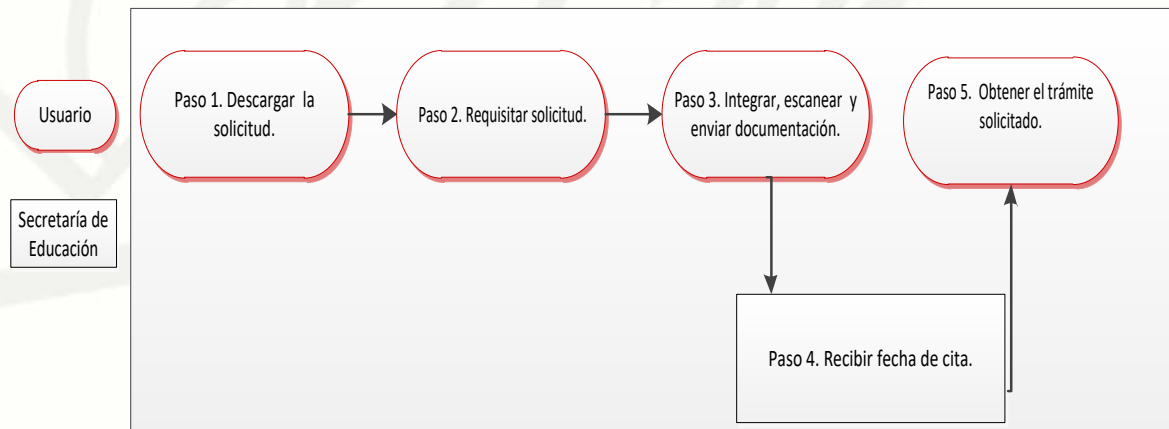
Usuario

Secretaría de Educación

Paso 1. Descargar la solicitud.

Paso 2. Requisitar solicitud.

Paso 3. Integrar, escanear y enviar documentación.

Paso 5. Obtener el trámite solicitado.

Paso 4. Recibir fecha de cita.